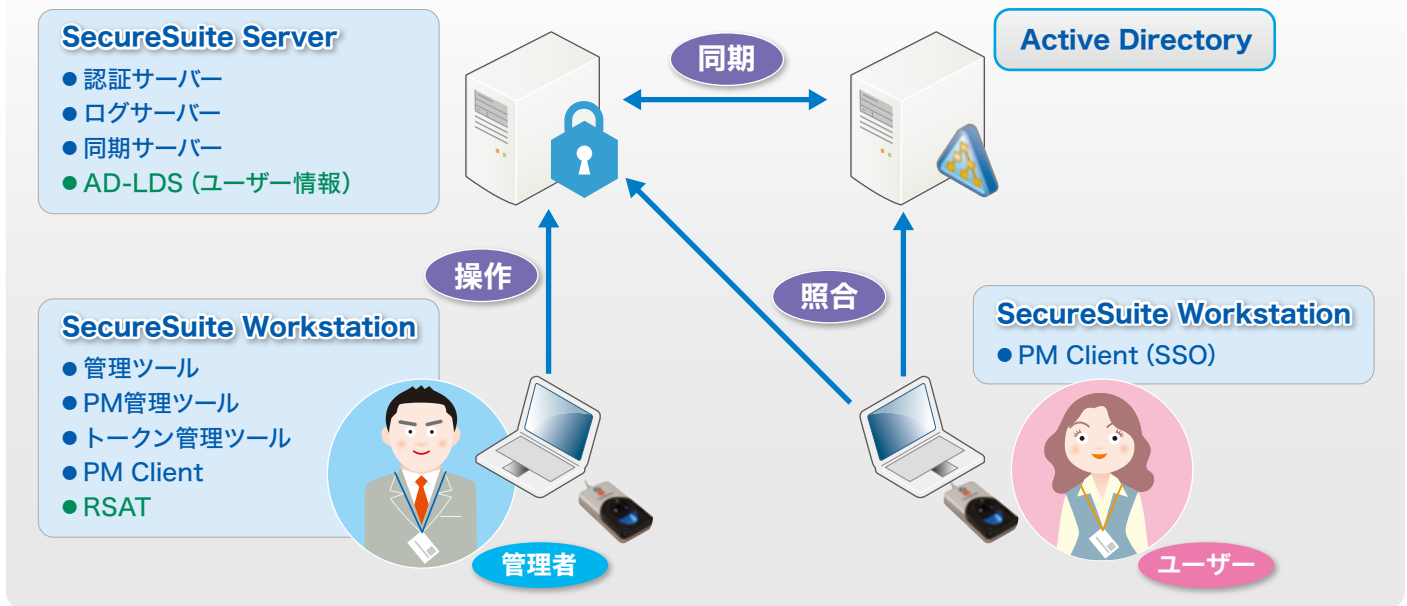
SecureSuite Server
● 認証サーバー
● ログサーバー
● 同期サーバー
● AD-LDS（ユーザー情報）

同期

Active Directory

操作

照合

SecureSuite Workstation
● 管理ツール
● PM管理ツール
● トークン管理ツール
● PM Client
● RSAT

SecureSuite Workstation
● PM Client（SSO）

管理者

ユーザー